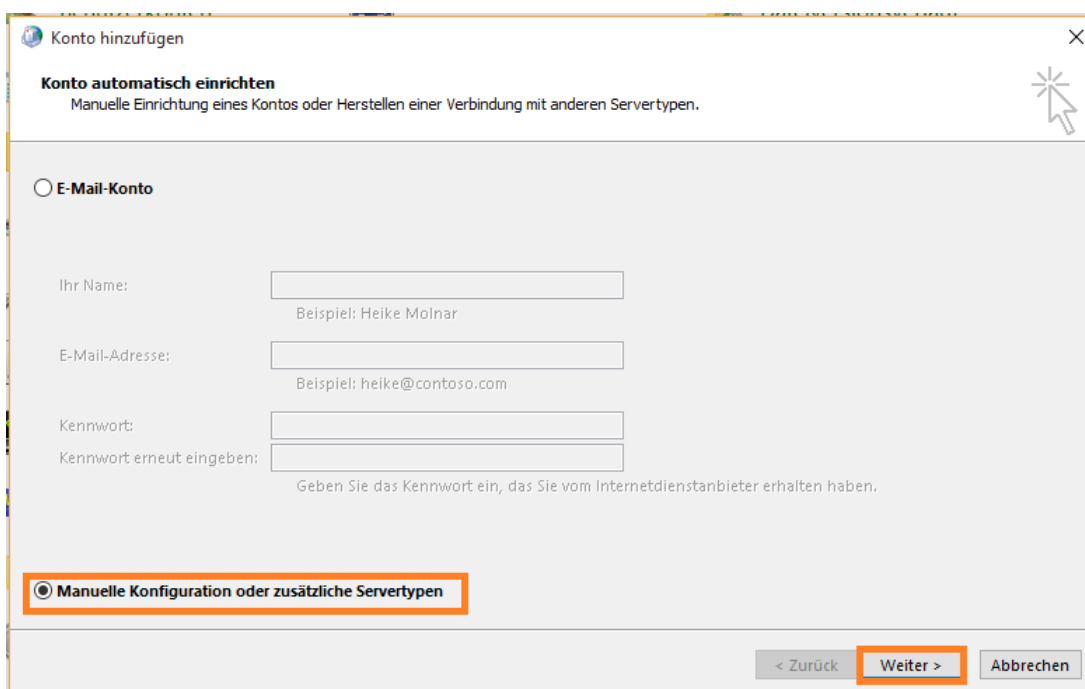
Konto hinzufügen

Konto automatisch einrichten
Manuelle Einrichtung eines Kontos oder Herstellen einer Verbindung mit anderen Servertypen.

E-Mail-Konto

Ihr Name:
Beispiel: Heike Molnar

E-Mail-Adresse:
Beispiel: heike@contoso.com

Kennwort:
Kennwort erneut eingeben:
Geben Sie das Kennwort ein, das Sie vom Internetdienstanbieter erhalten haben.

Manuelle Konfiguration oder zusätzliche Servertypen

< Zurück
Weiter >
Abbrechen